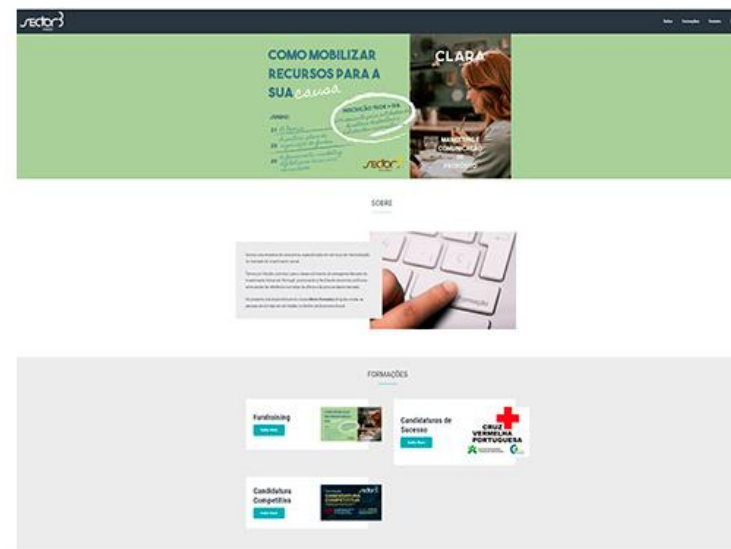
sector3

Sobre Formações Contato

COMO MOBILIZAR RECURSOS PARA A SUA causa

CLARA

INOVAÇÃO TECH + DIA

JUNHO

21

23

28

MARKETING E COMUNICAÇÃO

sector3

SOBRE

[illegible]

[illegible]

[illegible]

Formação

FORMAÇÕES

Fundraising

Saiba Mais

Candidaturas de Sucesso

Saiba Mais

CRUZ VERMELHA PORTUGUESA

Candidatura Competitiva

Saiba Mais

sector3

CANDIDATURA COMPETITIVA